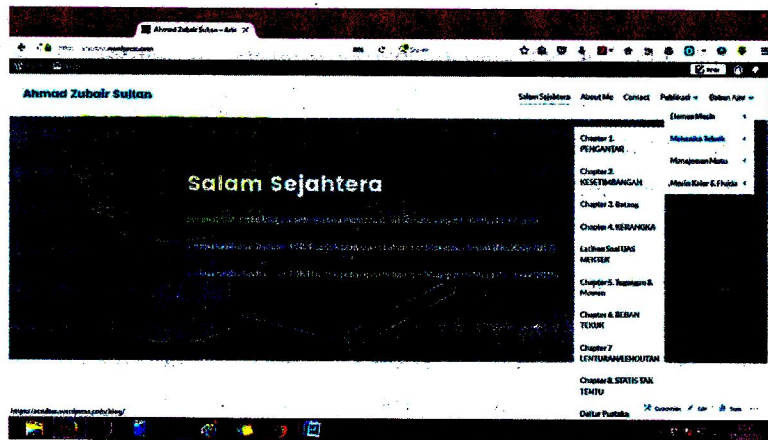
Ahmad Zubair Sultan – Arte

Ahmad Zubair Sultan

Salam Sejahtera About Me Contact Publikasi Bahan Ajar

Elemen Mesin
Mekanika Teknik
Manajemen Mutu
Mesin Kalor & Fluida

Chapter 1. PENGANTAR
Chapter 2. KESETIMBANGAN
Chapter 3. Batang
Chapter 4. KERANGKA
Latihan Soal UAS MEKTEK
Chapter 5. Tegangan & Momen
Chapter 6. BEBAN TEKUK
Chapter 7 LENTURAN/LENDUTAN
Chapter 8. STATIS TAK TENTU
Daftar Pustaka

Salam Sejahtera

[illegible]

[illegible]

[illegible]

https://azsultan.wordpress.com/blog/

Customize